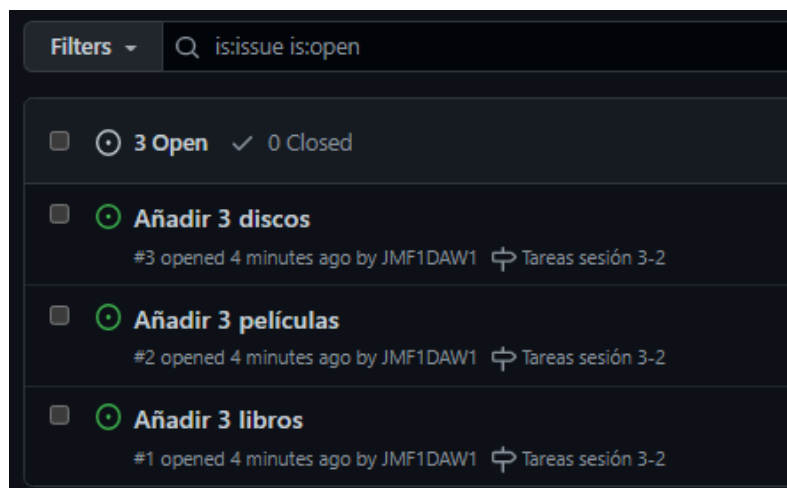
Filters ▾ is:issue is:open

3 Open ✓ 0 Closed

Añadir 3 discos
#3 opened 4 minutes ago by JMF1DAW1 Tareas sesión 3-2

Añadir 3 películas
#2 opened 4 minutes ago by JMF1DAW1 Tareas sesión 3-2

Añadir 3 libros
#1 opened 4 minutes ago by JMF1DAW1 Tareas sesión 3-2